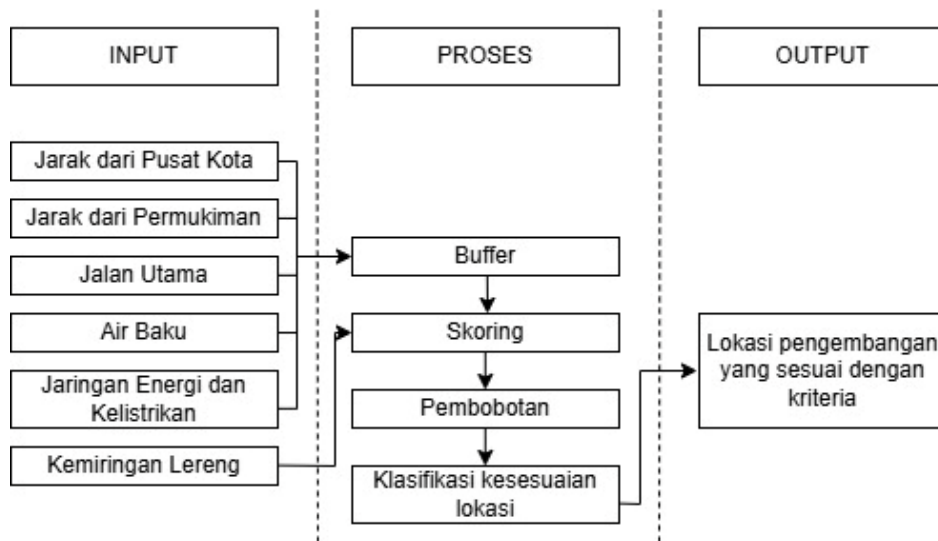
INPUT

PROSES

OUTPUT

Jarak dari Pusat Kota

Jarak dari Permukiman

Jalan Utama

Air Baku

Jaringan Energi dan Kelistrikan

Kemiringan Lereng

Buffer

Skoring

Pembobotan

Klasifikasi kesesuaian lokasi

Lokasi pengembangan yang sesuai dengan kriteria